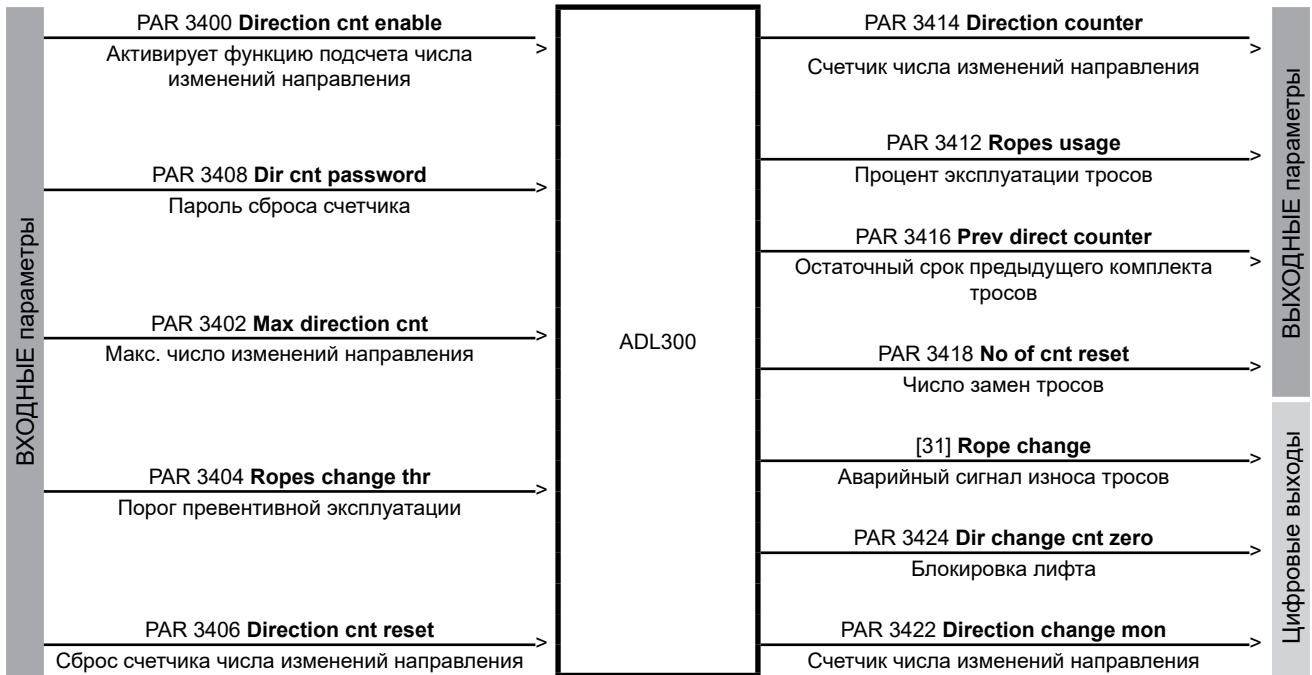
ВХОДНЫЕ параметры

PAR 3400 **Direction cnt enable**
Активирует функцию подсчета числа изменений направления

PAR 3408 **Dir cnt password**
Пароль сброса счетчика

PAR 3402 **Max direction cnt**
Макс. число изменений направления

PAR 3404 **Ropes change thr**
Порог превентивной эксплуатации

PAR 3406 **Direction cnt reset**
Сброс счетчика числа изменений направления

ADL300

PAR 3414 **Direction counter**
Счетчик числа изменений направления

PAR 3412 **Ropes usage**
Процент эксплуатации тросов

PAR 3416 **Prev direct counter**
Остаточный срок предыдущего комплекта тросов

PAR 3418 **No of cnt reset**
Число замен тросов

[31] **Rope change**
Аварийный сигнал износа тросов

PAR 3424 **Dir change cnt zero**
Блокировка лифта

PAR 3422 **Direction change mon**
Счетчик числа изменений направления

ВЫХОДНЫЕ параметры

Цифровые выходы